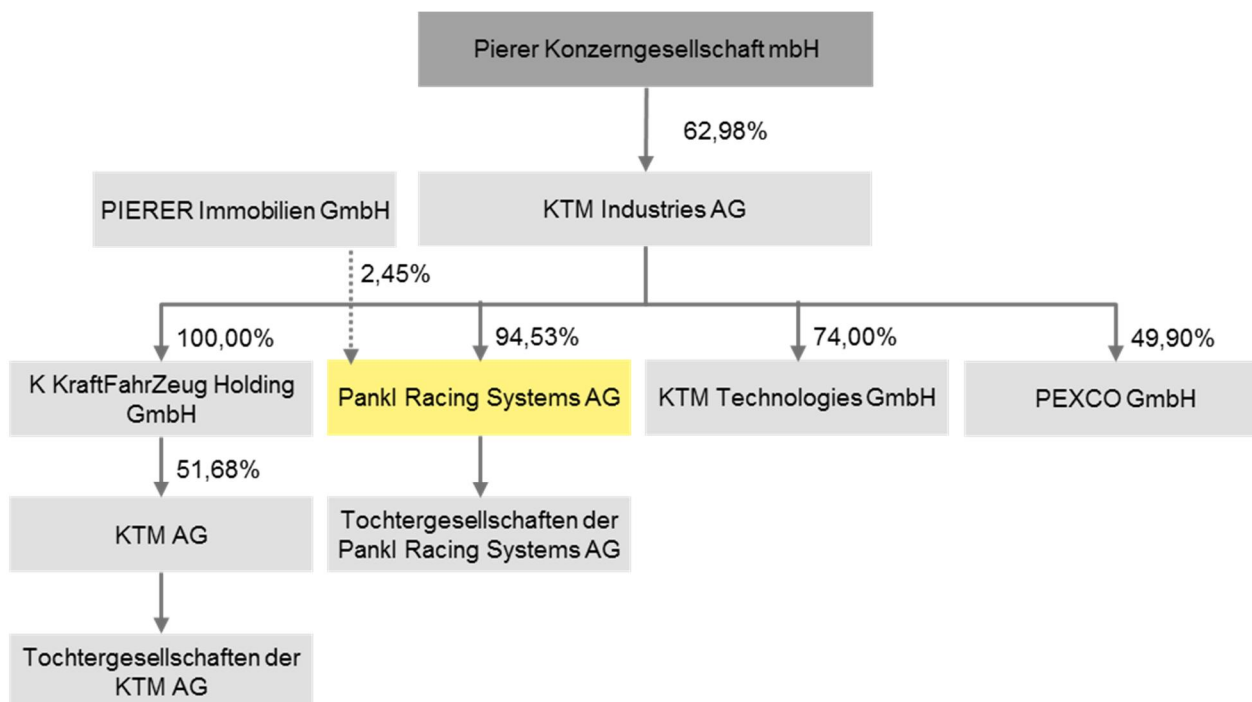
Pierer Konzerngesellschaft mbH

62,98%

PIERER Immobilien GmbH

KTM Industries AG

2,45%

100,00%

94,53%

74,00%

49,90%

K KraftFahrZeug Holding GmbH

Pankl Racing Systems AG

KTM Technologies GmbH

PEXCO GmbH

51,68%

KTM AG

Tochtergesellschaften der Pankl Racing Systems AG

Tochtergesellschaften der KTM AG